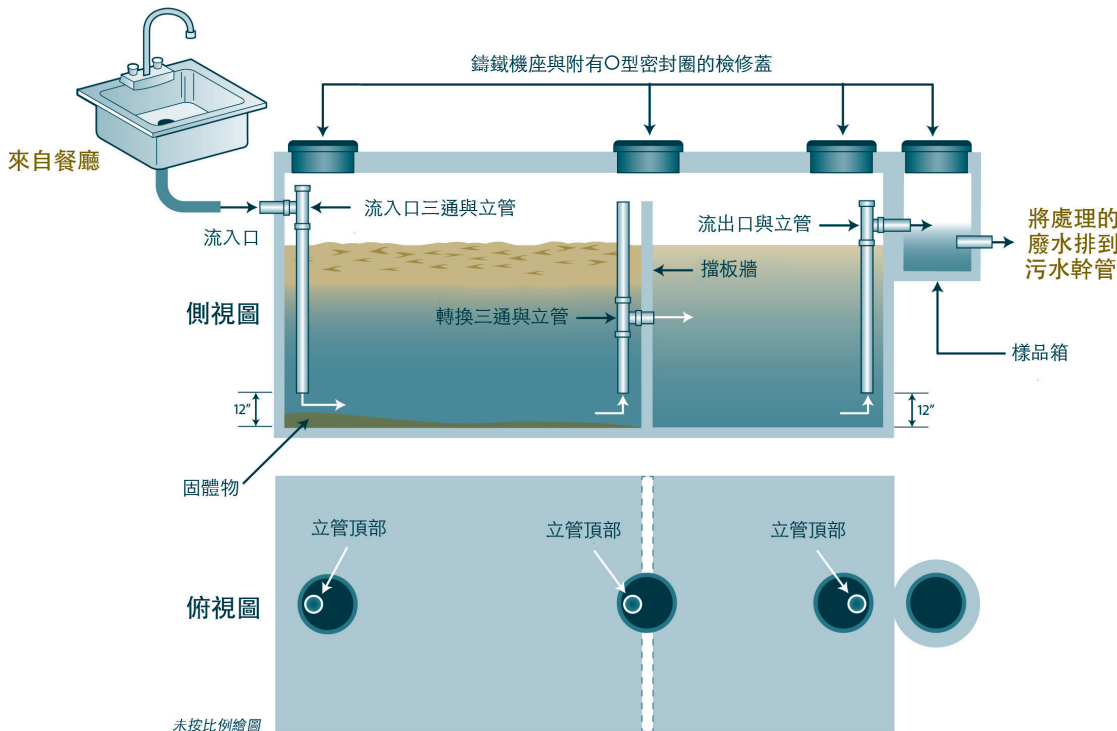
鑄鐵機座與附有O型密封圈的檢修蓋

來自餐廳

流入口

流入口三通與立管

流出口與立管

將處理的廢水排到污水幹管

擋板牆

側視圖

轉換三通與立管

樣品箱

12"

12"

固體物

立管頂部

立管頂部

立管頂部

俯視圖

未按比例繪圖